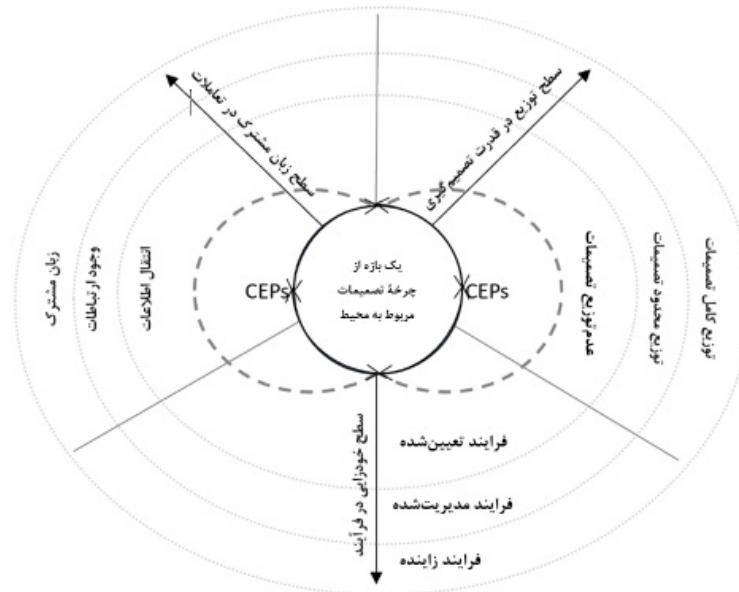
سطح زبان مشترک در تعاملات

سطح توزیع در قدرت تصمیم‌گیری

یک بازه از چرخهٔ تصمیمات مربوط به محیط

CEPs

CEPs

زبان مشترک

وجود ارتباطات

انتقال اطلاعات

عدم توزیع تصمیمات

توزیع محدود تصمیمات

توزیع کامل تصمیمات

سطح خودزایی در فرآیند

فرایند تعیین‌شده

فرایند مدیریت‌شده

فرایند زاینده